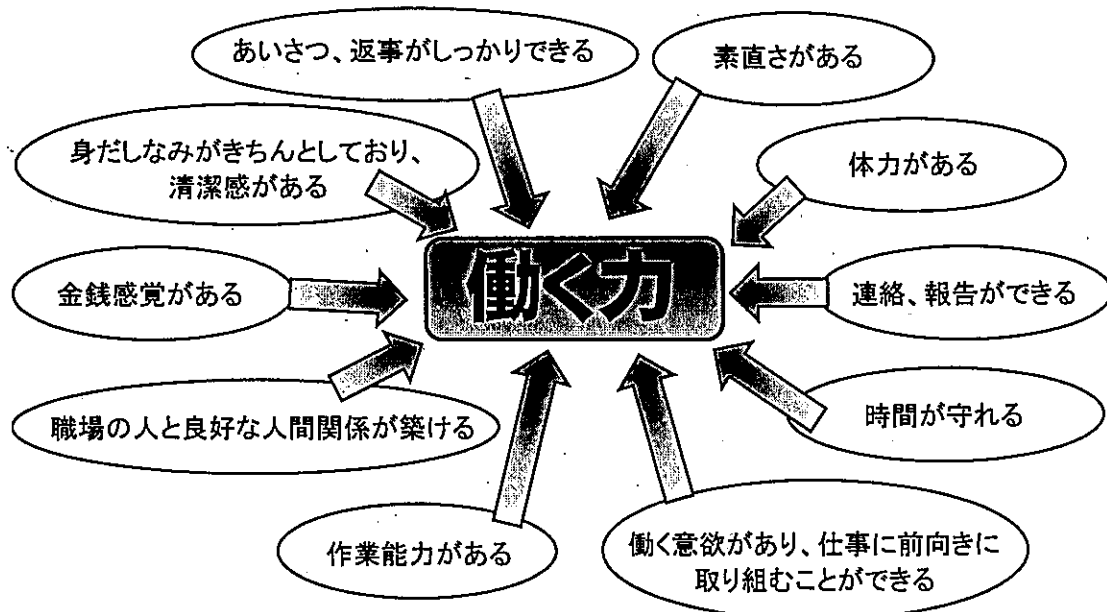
あいさつ、返事がしっかりできる

素直さがある

身だしなみがきちんとしており、清潔感がある

体力がある

働く力

金銭感覚がある

連絡、報告ができる

職場の人と良好な人間関係が築ける

時間が守れる

作業能力がある

働く意欲があり、仕事に前向きに取り組むことができる